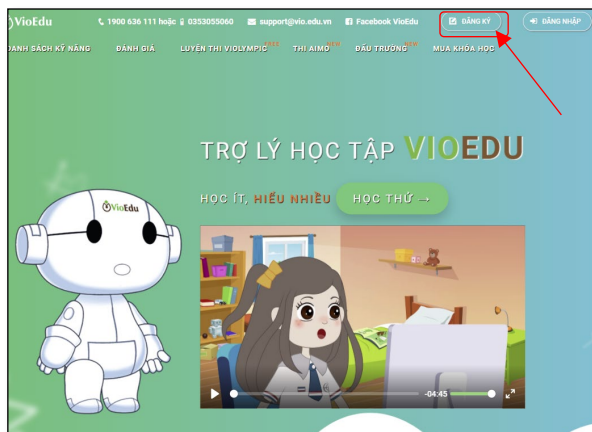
VioEdu 1900 636 111 hoặc 0353055060 support@vio.edu.vn Facebook VioEdu ĐĂNG KÝ ĐĂNG NHẬP

DANH SÁCH KỸ NĂNG ĐÁNH GIÁ LUYỆN THI VIOLYMPIC NEW THI AIMO NEW ĐẤU TRƯỜNG NEW MUA KHÓA HỌC

TRỢ LÝ HỌC TẬP VIOEDU

HỌC ÍT, HIỂU NHIỀU HỌC THỬ →

VioEdu

-04:45